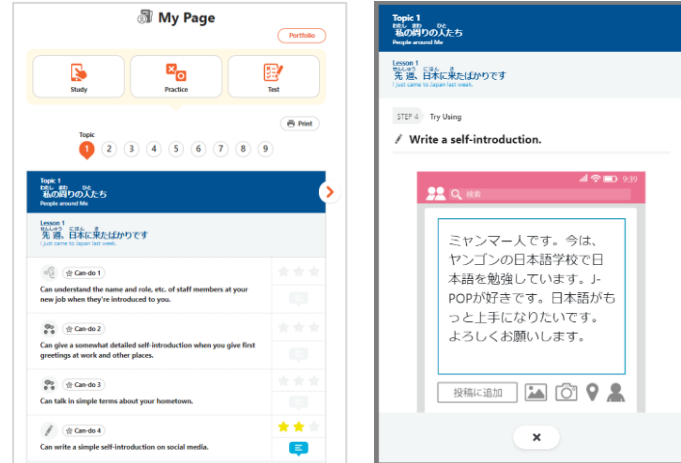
My Page

Portfolio

Study
Practice
Test

Print

Topic
1 2 3 4 5 6 7 8 9

Topic 1
わたし まわ ひと
私の周りの人たち
People around Me

Lesson 1
せんしゅう にほん き
先週、日本に来たばかりです
I just came to Japan last week.

Can-do 1
Can understand the name and role, etc. of staff members at your new job when they're introduced to you.

Can-do 2
Can give a somewhat detailed self-introduction when you give first greetings at work and other places.

Can-do 3
Can talk in simple terms about your hometown.

Can-do 4
Can write a simple self-introduction on social media.

Topic 1
わたし まわ ひと
私の周りの人たち
People around Me

Lesson 1
せんしゅう にほん き
先週、日本に来たばかりです
I just came to Japan last week.

STEP 4 Try Using

Write a self-introduction.

9:39

検索

ミャンマー人です。今は、ヤンゴンの日本語学校で日本語を勉強しています。J-POPが好きです。日本語がもっと上手になりたいです。よろしくお願いします。

投稿に追加

×